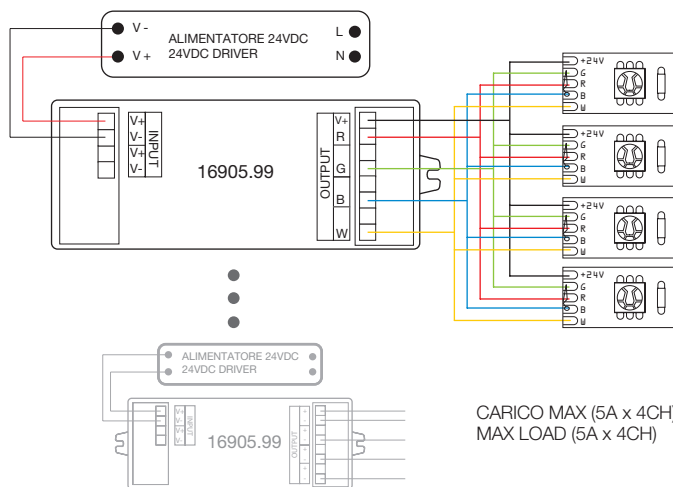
V -
V +
ALIMENTATORE 24VDC
24VDC DRIVER
L
N

V+
V-
V+
V-
INPUT
16905.99
OUTPUT
V+
R
G
B
W

+24V
G
R
B
W
+24V
G
R
B
W
+24V
G
R
B
W
+24V
G
R
B
W

ALIMENTATORE 24VDC
24VDC DRIVER
INPUT
16905.99
OUTPUT

CARICO MAX (5A x 4CH)
MAX LOAD (5A x 4CH)